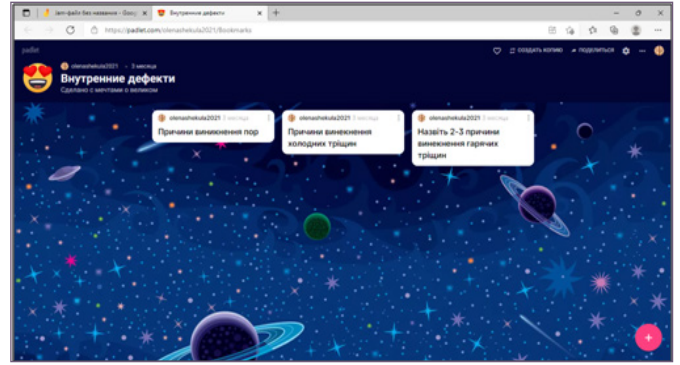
Jam-файл без названия - Goog
Внутренние дефекти
https://padlet.com/olenashekula2021/Bookmarks
padlet
olenashekula2021 · 3 месяца
Внутренние дефекти
Сделано с мечтами о великом
создать копию
поделиться
olenashekula2021 3 месяца
Причини виникнення пор
olenashekula2021 3 месяца
Причини винекнення холодних тріщин
olenashekula2021 3 месяца
Назвіть 2-3 причини винекнення гарячих тріщин
+